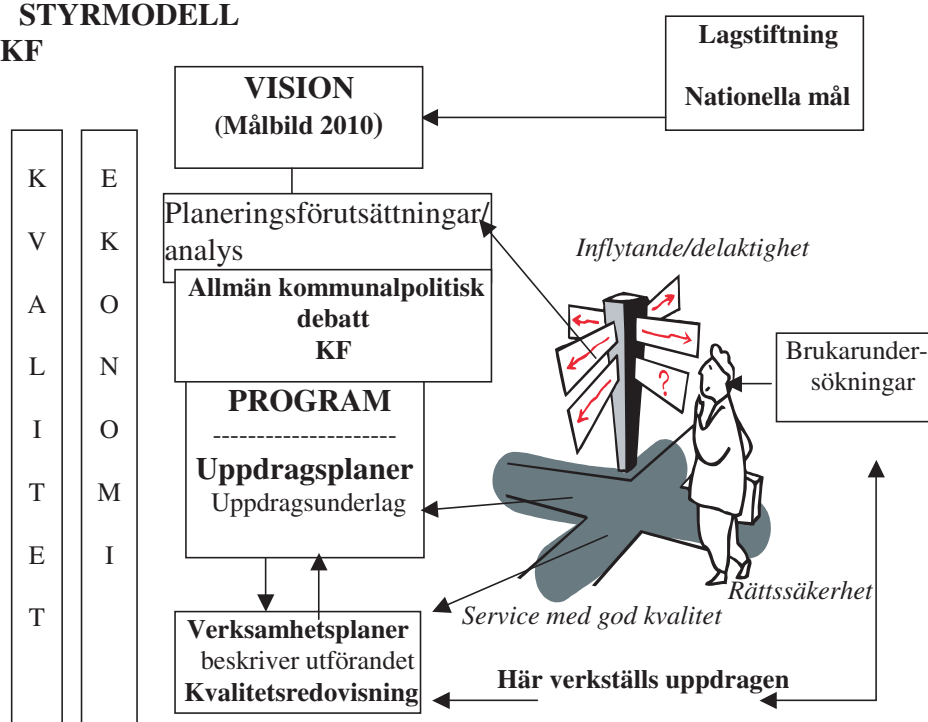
STYRMODELL KF

Lagstiftning

Nationella mål

VISION
(Målbild 2010)

K
V
A
L
I
T
E
T

E
K
O
N
O
M
I

Planeringsförutsättningar/ analys

Inflytande/delaktighet

Allmän kommunalpolitisk debatt
KF

Brukarundersökningar

PROGRAM
---------------------
Uppdragsplaner
Uppdragsunderlag

?

Rättssäkerhet

Service med god kvalitet

Verksamhetsplaner
beskriver utförandet
Kvalitetsredovisning

Här verkställs uppdragen